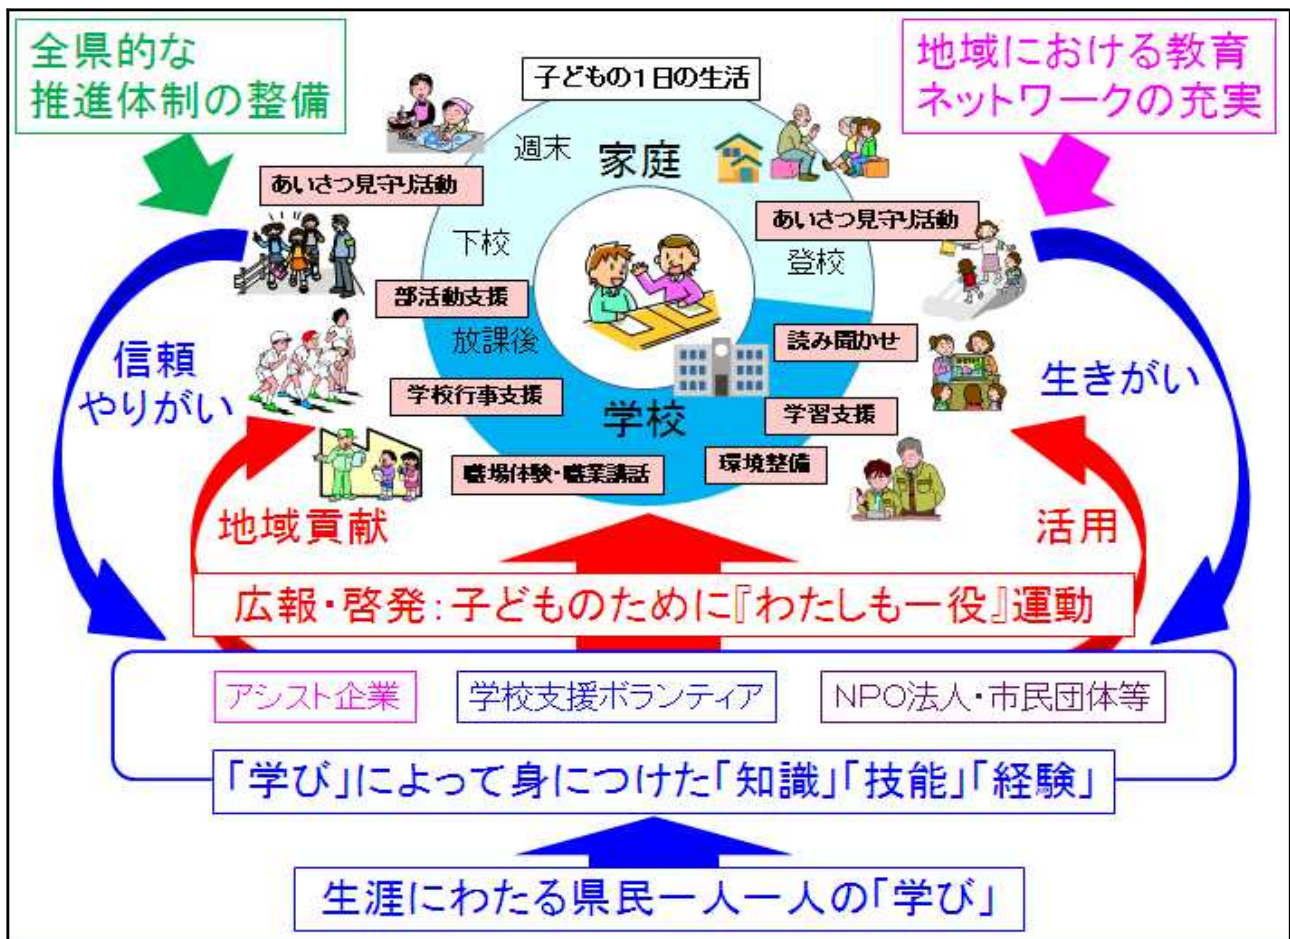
全県的な
推進体制の整備

地域における教育
ネットワークの充実

子どもの1日の生活

週末

家庭

あいさつ見守り活動

あいさつ見守り活動

下校

登校

部活動支援

放課後

読み聞かせ

信頼
やりがい

生きがい

学校行事支援

学校

学習支援

職場体験・職業講話

環境整備

地域貢献

活用

広報・啓発：子どものために『わたしも一役』運動

アシスト企業

学校支援ボランティア

NPO法人・市民団体等

「学び」によって身につけた「知識」「技能」「経験」

生涯にわたる県民一人一人の「学び」